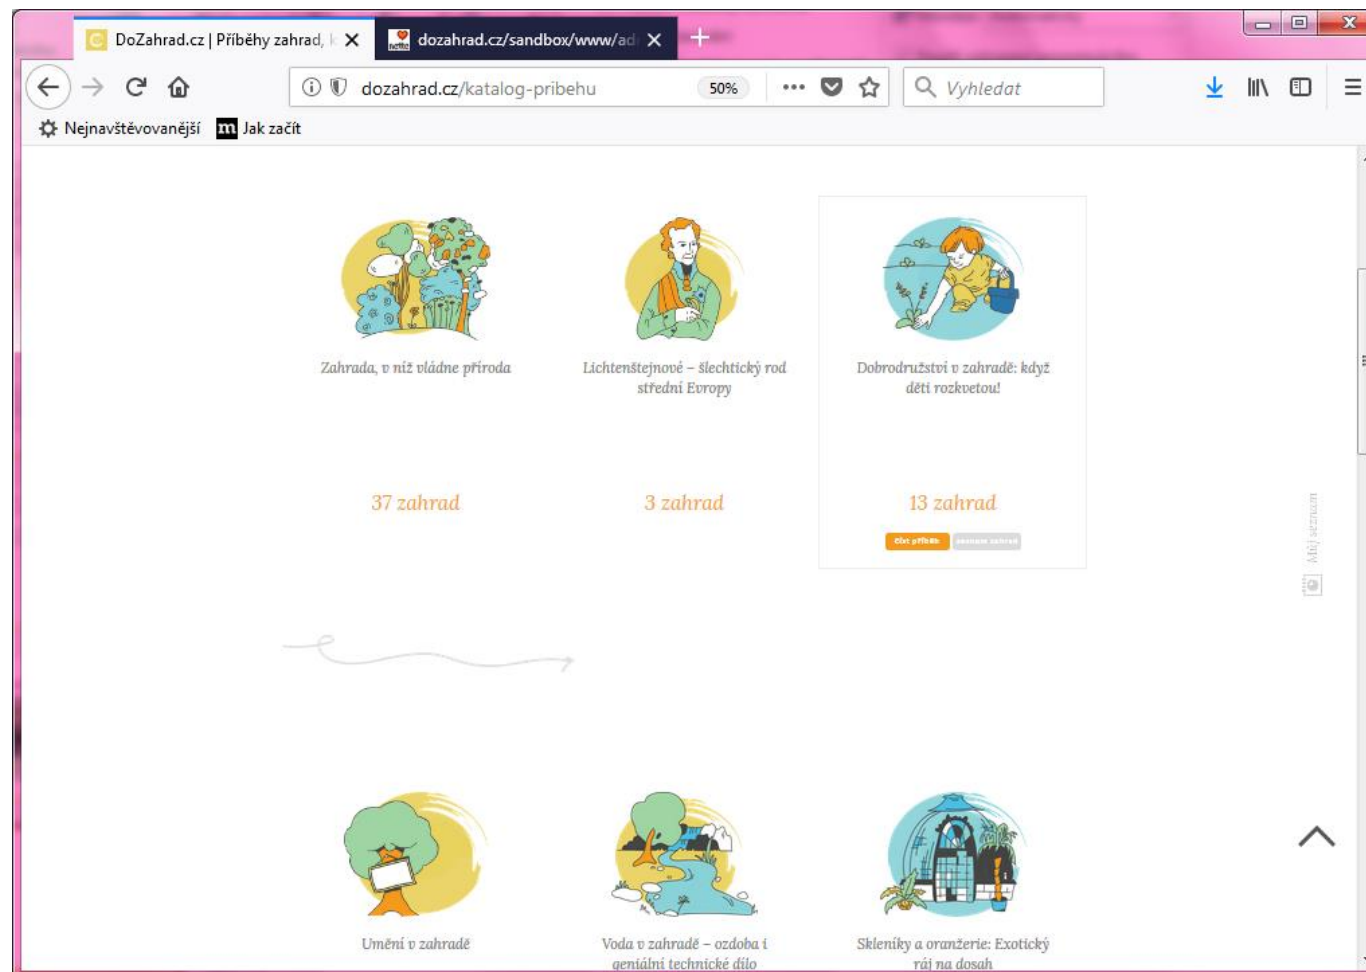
DoZahrad.cz | Příběhy zahrad, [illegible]
dozahrad.cz/sandbox/www/ad
dozahrad.cz/katalog-pribehu
50%
Vyhledat
Nejnavštěvovanější
Jak začít

Zahrada, v níž vládne příroda

37 zahrad

Lichtenštejnové – šlechtický rod střední Evropy

3 zahrad

Dobrodružství v zahradě: když děti rozkvetou!

13 zahrad

číst příběh
seznam zahrad

Můj seznam

Umění v zahradě

Voda v zahradě – ozdoba i geniální technické dílo

Skleníky a oranžerie: Exotický ráj na dosah